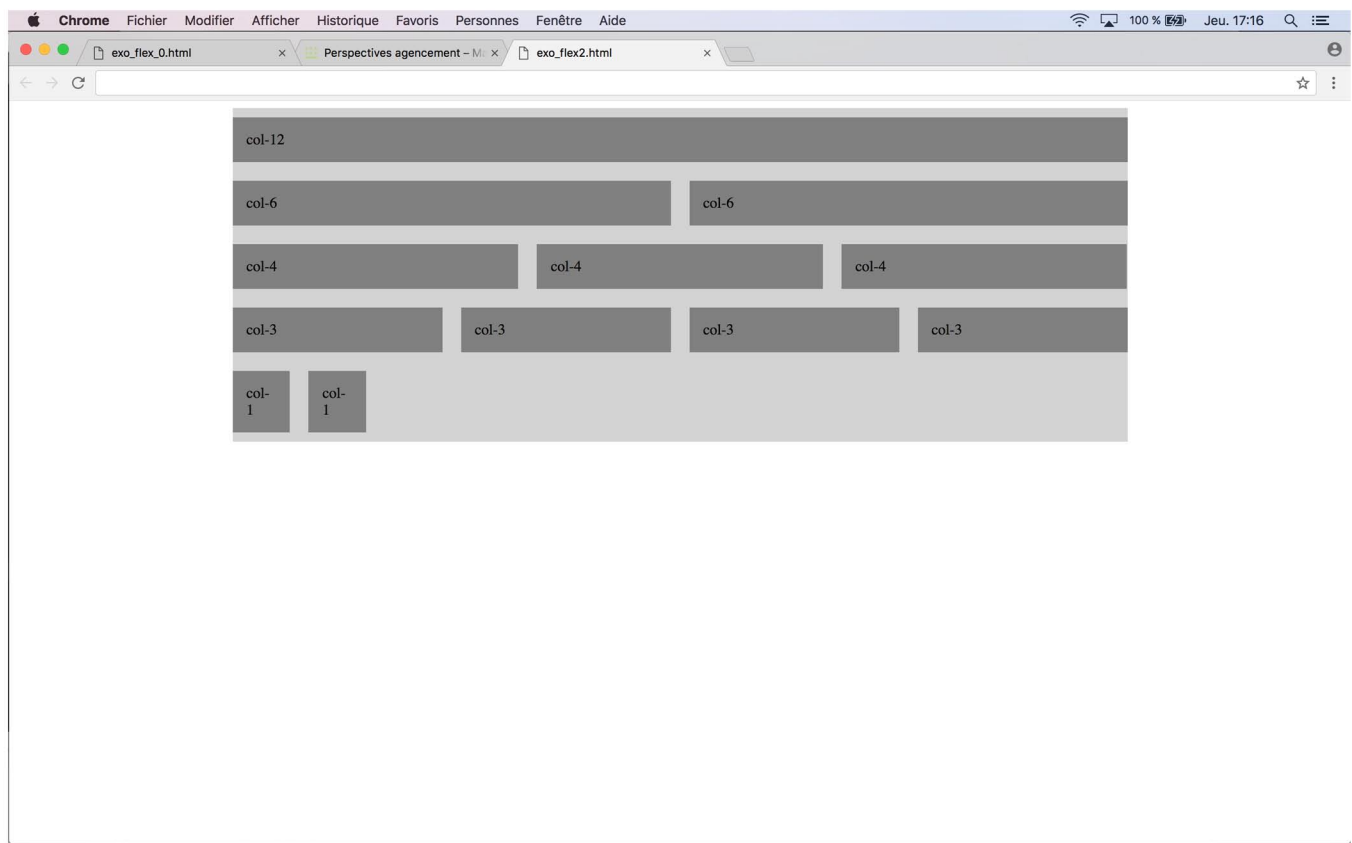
Chrome Fichier Modifier Afficher Historique Favoris Personnes Fenêtre Aide

100 % Jeu. 17:16

exo_flex_0.html ×
Perspectives agencement – M ×
exo_flex2.html ×

col-12

col-6 col-6

col-4 col-4 col-4

col-3 col-3 col-3 col-3

col-1 col-1